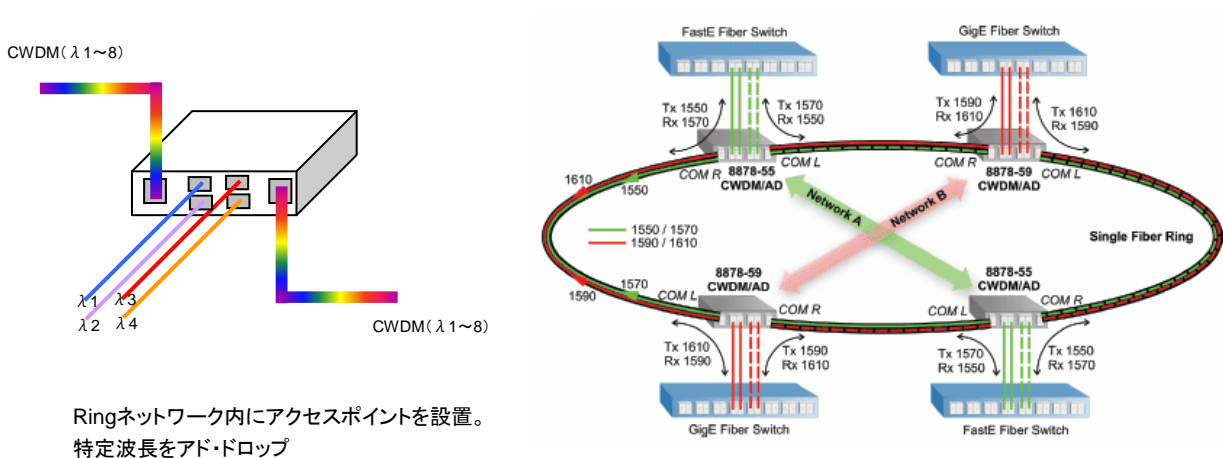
CWDM（λ1~8）

λ1
λ2
λ3
λ4

CWDM（λ1~8）

Ringネットワーク内にアクセスポイントを設置。
特定波長をアド･ドロップ

FastE Fiber Switch

GigE Fiber Switch

Tx 1550
Rx 1570

Tx 1570
Rx 1550

Tx 1590
Rx 1610

Tx 1610
Rx 1590

COM R
8878-55
CWDM/AD
COM L

COM R
8878-59
CWDM/AD
COM L

1610
1550

Network A
Network B

1550 / 1570
1590 / 1610

Single Fiber Ring

8878-59
CWDM/AD

8878-55
CWDM/AD

1570
1590

COM L
COM R

COM L
COM R

Tx 1610
Rx 1590

Tx 1590
Rx 1610

Tx 1570
Rx 1550

Tx 1550
Rx 1570

GigE Fiber Switch

FastE Fiber Switch